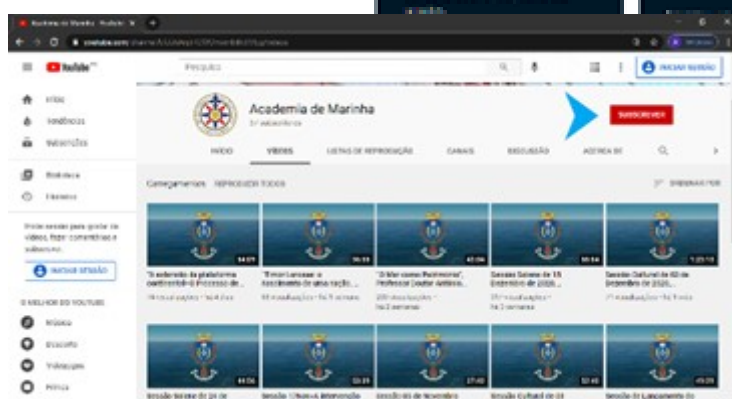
Academia de Marinha - YouTube

youtube.com

YouTube

Pesquisar

INICIAR SESSÃO

Início

Tendências

Subscrições

Biblioteca

Histórico

Inicie sessão para gostar de vídeos, fazer comentários e subscrever.

INICIAR SESSÃO

O MELHOR DO YOUTUBE

Música

Desporto

Videojogos

Filmes

Academia de Marinha

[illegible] subscritores

SUBSCREVER

INÍCIO

VÍDEOS

LISTAS DE REPRODUÇÃO

CANAIS

DISCUSSÃO

ACERCA DE

Carregamentos REPRODUZIR TODOS

ORDENAR POR

"A extensão da plataforma continental e o Processo de..."

"Timor Lorosae: o nascimento de uma nação..."

"O Mar como Património", Professor Doutor António...

Sessão Solene de 15 Dezembro de 2020...

Sessão Cultural de 02 de Dezembro de 2020...

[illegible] visualizações • há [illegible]

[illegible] visualizações • há 3 semanas

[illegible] visualizações • há 2 semanas

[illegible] visualizações • há 3 semanas

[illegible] visualizações • há 3 meses

Sessão Solene de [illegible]

Sessão "O Rumo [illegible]"

Sessão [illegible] de Novembro

Sessão Cultural de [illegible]

Sessão do Lançamento do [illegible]